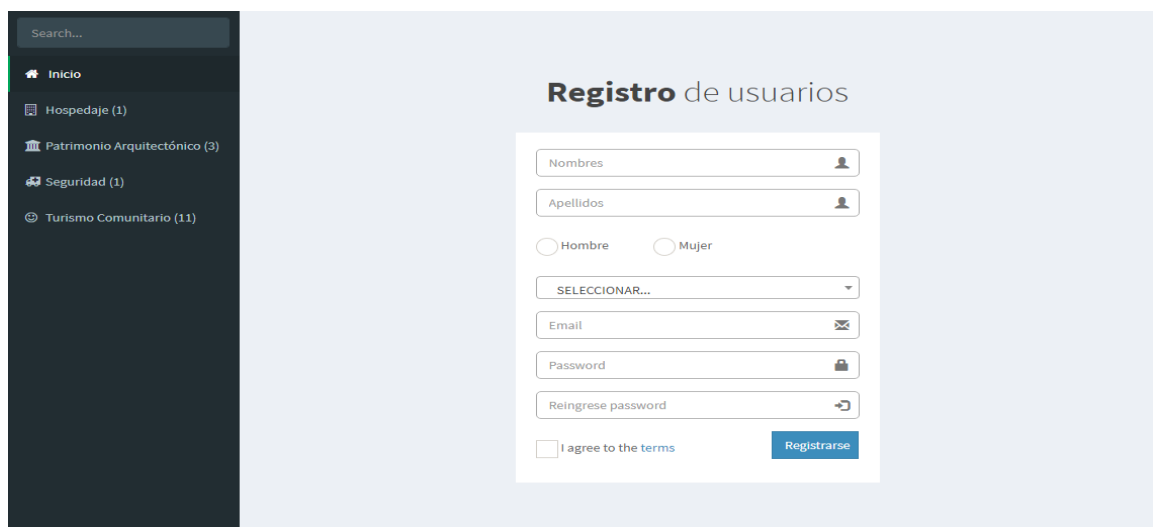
Search...

Inicio

Hospedaje (1)

Patrimonio Arquitectónico (3)

Seguridad (1)

Turismo Comunitario (11)

**Registro** de usuarios

Nombres

Apellidos

Hombre

Mujer

SELECCIONAR...

Email

Password

Reingrese password

I agree to the terms

Registrarse